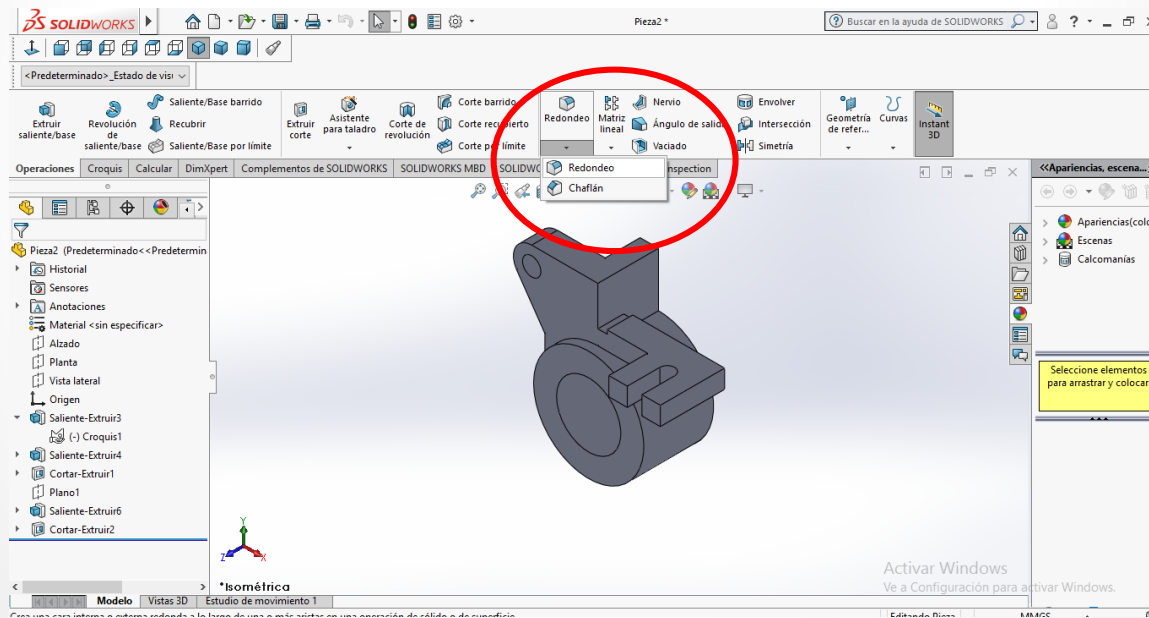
SOLIDWORKS
Pieza2 *
Buscar en la ayuda de SOLIDWORKS
<Predeterminado>_Estado de visi
Extruir saliente/base
Revolución de saliente/base
Saliente/Base barrido
Recubrir
Saliente/Base por límite
Extruir corte
Asistente para taladro
Corte de revolución
Corte barrido
Corte recubierto
Corte por límite
Redondeo
Matriz lineal
Nervio
Ángulo de salida
Vaciado
Envolver
Intersección
Simetría
Geometría de refer...
Curvas
Instant 3D
Operaciones
Croquis
Calcular
DimXpert
Complementos de SOLIDWORKS
SOLIDWORKS MBD
SOLIDWO
Inspection
Redondeo
Chaflán
<<Apariencias, escena...
Apariencias(colo
Escenas
Calcomanías
Pieza2 (Predeterminado<<Predetermin
Historial
Sensores
Anotaciones
Material <sin especificar>
Alzado
Planta
Vista lateral
Origen
Saliente-Extruir3
(-) Croquis1
Saliente-Extruir4
Cortar-Extruir1
Plano1
Saliente-Extruir6
Cortar-Extruir2
Seleccione elementos para arrastrar y colocar
*Isométrica
Activar Windows
Ve a Configuración para activar Windows.
Modelo
Vistas 3D
Estudio de movimiento 1
Crea una cara interna o externa redonda a lo largo de una o más aristas en una operación de sólido o de superficie.
Editando Pieza
MMGS